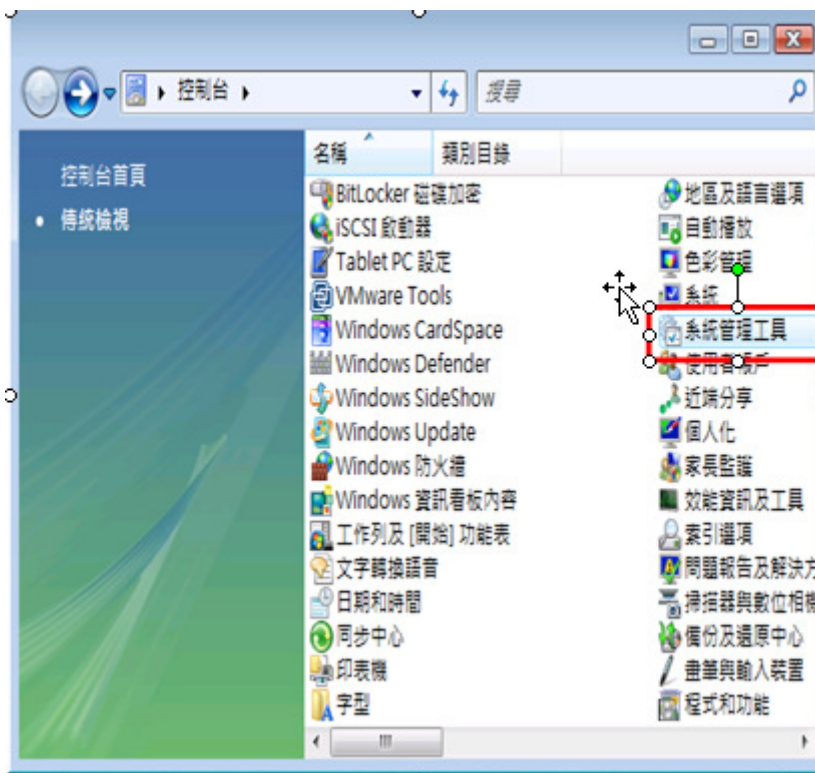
控制台

搜尋

控制台首頁

傳統檢視

名稱

類別目錄

BitLocker 磁碟加密

iSCSI 啟動器

Tablet PC 設定

VMware Tools

Windows CardSpace

Windows Defender

Windows SideShow

Windows Update

Windows 防火牆

Windows 資訊看板內容

工作列及 [開始] 功能表

文字轉換語音

日期和時間

同步中心

印表機

字型

地區及語言選項

自動播放

色彩管理

系統

系統管理工具

使用者帳戶

近端分享

個人化

家長監護

效能資訊及工具

索引選項

問題報告及解決方

掃描器與數位相機

備份及還原中心

畫筆與輸入裝置

程式和功能